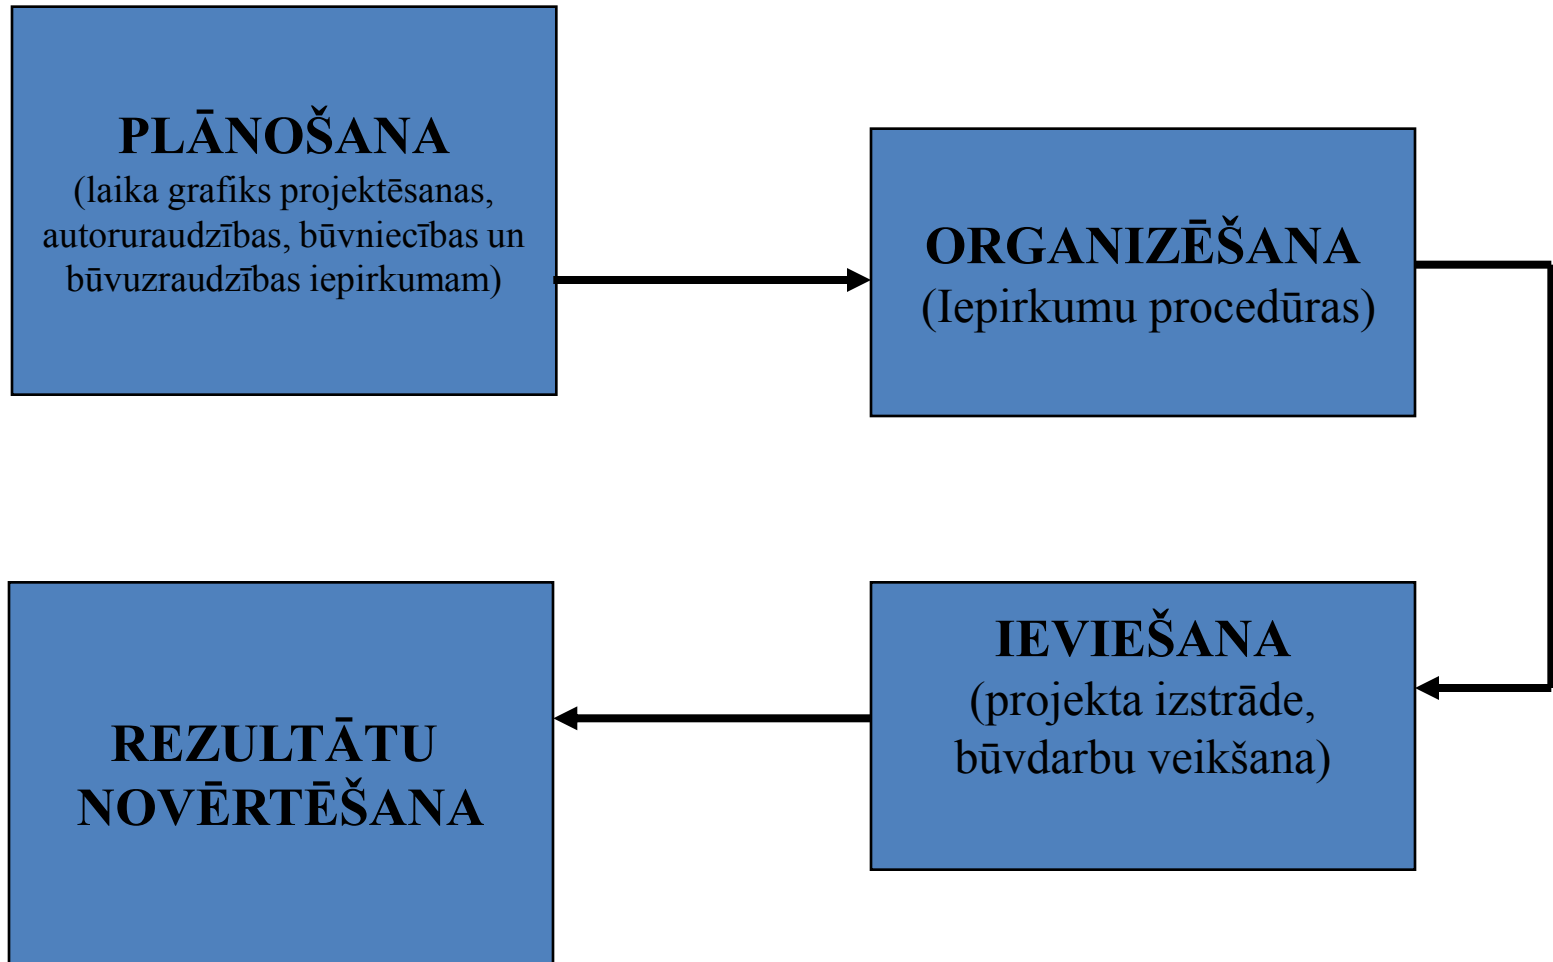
PLĀNOŠANA
(laika grafiks projektēsanas, autoruraudzības, būvniecības un būvuzraudzības iepirkumam)

ORGANIZĒŠANA
(Iepirkumu procedūras)

IEVIEŠANA
(projekta izstrāde, būvdarbu veikšana)

REZULTĀTU NOVĒRTĒŠANA